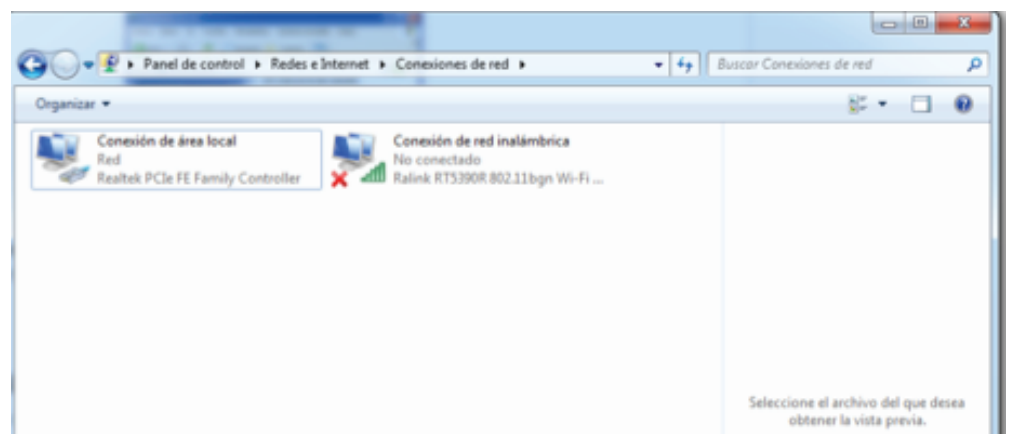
▸ Panel de control ▸ Redes e Internet ▸ Conexiones de red ▸

Buscar Conexiones de red

Organizar ▾

Conexión de área local
Red
Realtek PCIe FE Family Controller

Conexión de red inalámbrica
No conectado
Ralink RT5390R 802.11bgn Wi-Fi ...

Seleccione el archivo del que desea obtener la vista previa.